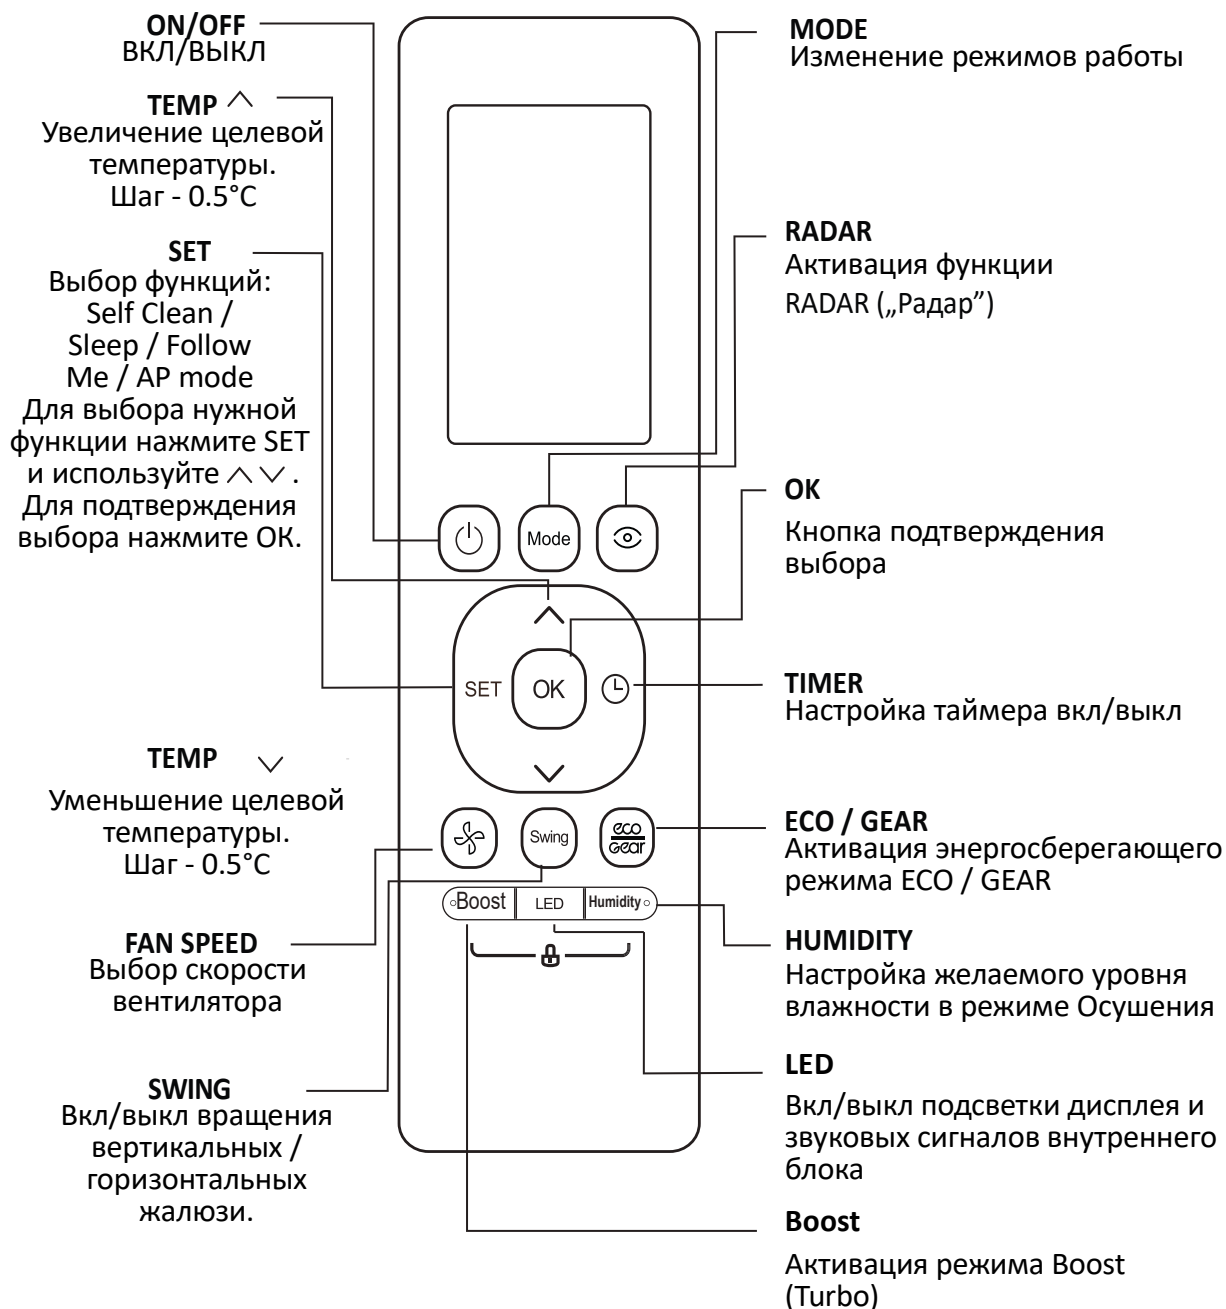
**ON/OFF**
ВКЛ/ВЫКЛ

**TEMP** $\wedge$
Увеличение целевой температуры.
Шаг - 0.5°C

**SET**
Выбор функций:
Self Clean / Sleep / Follow Me / AP mode
Для выбора нужной функции нажмите SET и используйте $\wedge \vee$.
Для подтверждения выбора нажмите ОК.

**TEMP** $\vee$
Уменьшение целевой температуры.
Шаг - 0.5°C

**FAN SPEED**
Выбор скорости вентилятора

**SWING**
Вкл/выкл вращения вертикальных / горизонтальных жалюзи.

Mode
SET
OK
Swing
eco gear
Boost
LED
Humidity

**MODE**
Изменение режимов работы

**RADAR**
Активация функции RADAR („Радар")

**OK**
Кнопка подтверждения выбора

**TIMER**
Настройка таймера вкл/выкл

**ECO / GEAR**
Активация энергосберегающего режима ECO / GEAR

**HUMIDITY**
Настройка желаемого уровня влажности в режиме Осушения

**LED**
Вкл/выкл подсветки дисплея и звуковых сигналов внутреннего блока

**Boost**
Активация режима Boost (Turbo)